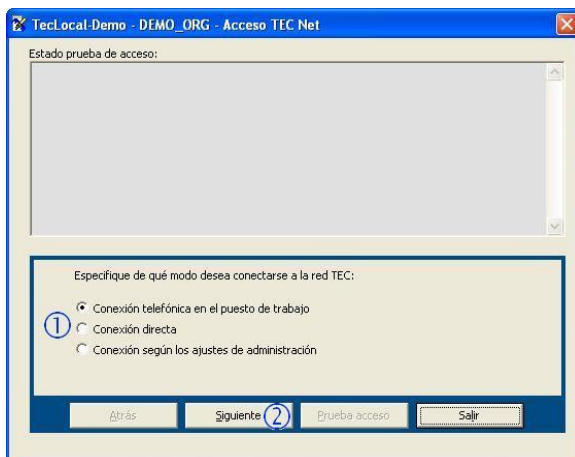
TecLocal-Demo - DEMO_ORG - Acceso TEC Net

Estado prueba de acceso:

Especifique de qué modo desea conectarse a la red TEC:

①
Conexión telefónica en el puesto de trabajo
Conexión directa
Conexión según los ajustes de administración

Atrás
Siguiente ②
Prueba acceso
Salir